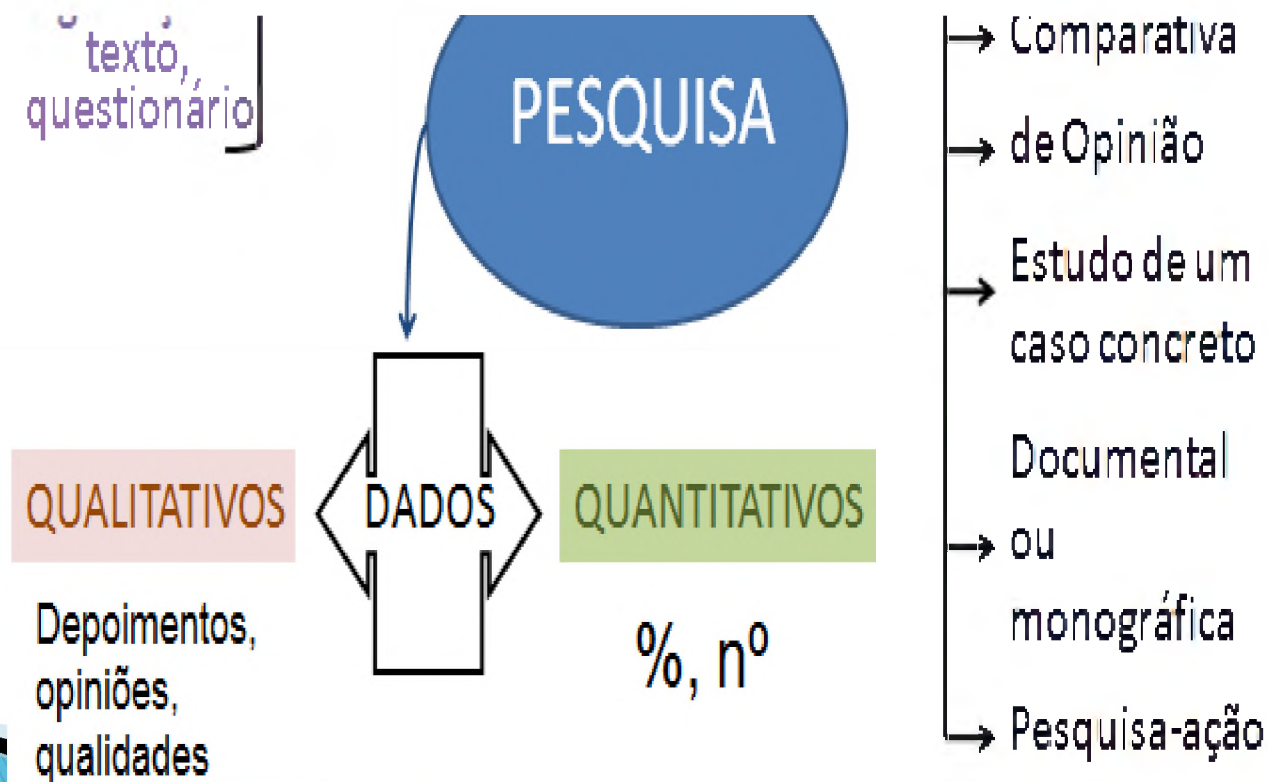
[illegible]
texto,
questionário

PESQUISA

Comparativa

de Opinião

Estudo de um caso concreto

Documental ou monográfica

Pesquisa-ação

QUALITATIVOS

DADOS

QUANTITATIVOS

Depoimentos, opiniões, qualidades

%, nº